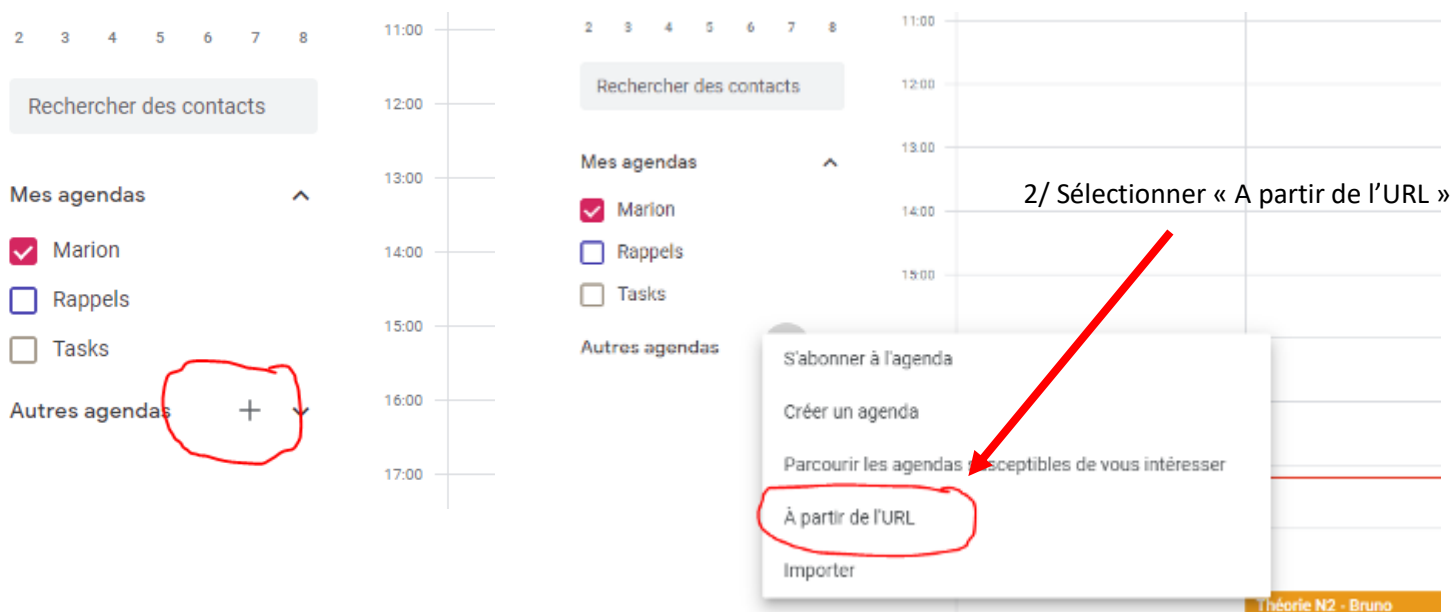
2 3 4 5 6 7 8

Rechercher des contacts

Mes agendas

Marion

Rappels

Tasks

Autres agendas +

11:00
12:00
13:00
14:00
15:00
16:00
17:00

2 3 4 5 6 7 8

Rechercher des contacts

Mes agendas

Marion

Rappels

Tasks

Autres agendas

11:00
12:00
13:00
14:00
15:00

2/ Sélectionner « A partir de l'URL »

S'abonner à l'agenda

Créer un agenda

Parcourir les agendas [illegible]sceptibles de vous intéresser

À partir de l'URL

Importer

Théorie N2 - Bruno